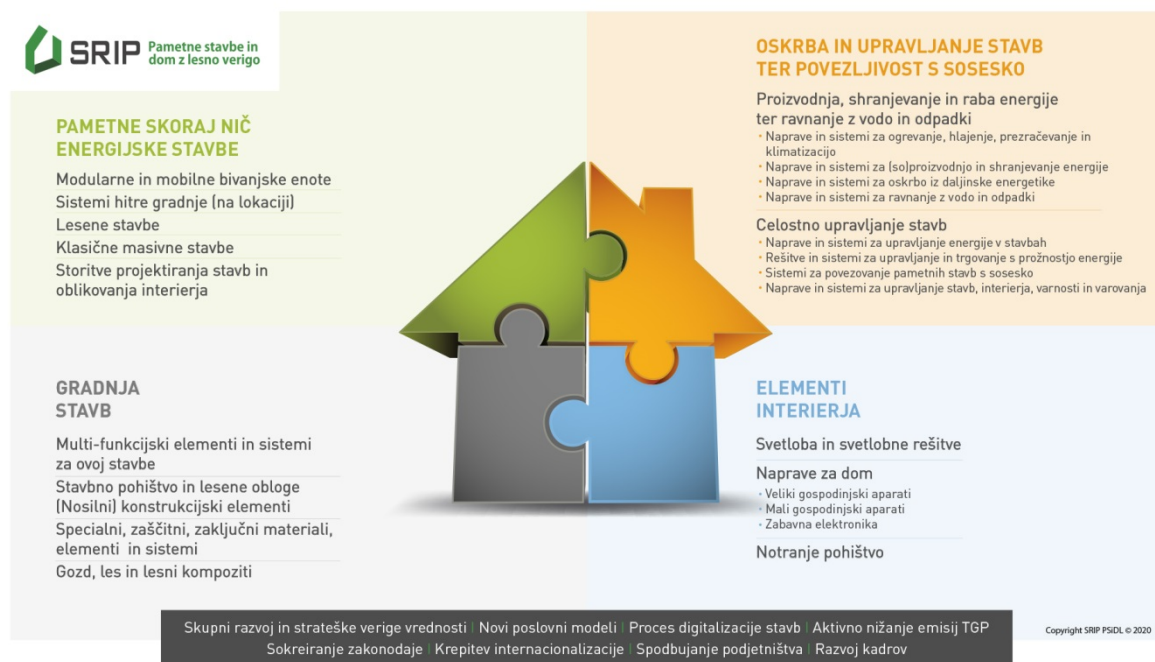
SRIP Pametne stavbe in dom z lesno verigo

PAMETNE SKORAJ NIČ ENERGIJSKE STAVBE

Modularne in mobilne bivanjske enote
Sistemi hitre gradnje (na lokaciji)
Lesene stavbe
Klasične masivne stavbe
Storitve projektiranja stavb in oblikovanja interierja

OSKRBA IN UPRAVLJANJE STAVB TER POVEZLJIVOST S SOSESKO

Proizvodnja, shranjevanje in raba energije ter ravnanje z vodo in odpadki
• Naprave in sistemi za ogrevanje, hlajenje, prezračevanje in klimatizacijo
• Naprave in sistemi za (so)proizvodnjo in shranjevanje energije
• Naprave in sistemi za oskrbo iz daljinske energetike
• Naprave in sistemi za ravnanje z vodo in odpadki

Celostno upravljanje stavb
• Naprave in sistemi za upravljanje energije v stavbah
• Rešitve in sistemi za upravljanje in trgovanje s prožnostjo energije
• Sistemi za povezovanje pametnih stavb s sosesko
• Naprave in sistemi za upravljanje stavb, interierja, varnosti in varovanja

GRADNJA STAVB

Multi-funkcijski elementi in sistemi za ovoj stavbe
Stavbno pohištvo in lesene obloge (Nosilni) konstrukcijski elementi
Specialni, zaščitni, zaključni materiali, elementi in sistemi
Gozd, les in lesni kompoziti

ELEMENTI INTERIERJA

Svetloba in svetlobne rešitve
Naprave za dom
• Veliki gospodinjski aparati
• Mali gospodinjski aparati
• Zabavna elektronika
Notranje pohištvo

Skupni razvoj in strateške verige vrednosti | Novi poslovni modeli | Proces digitalizacije stavb | Aktivno nižanje emisij TGP
Sokreiranje zakonodaje | Krepitev internacionalizacije | Spodbujanje podjetništva | Razvoj kadrov

Copyright SRIP PSiDL © 2020